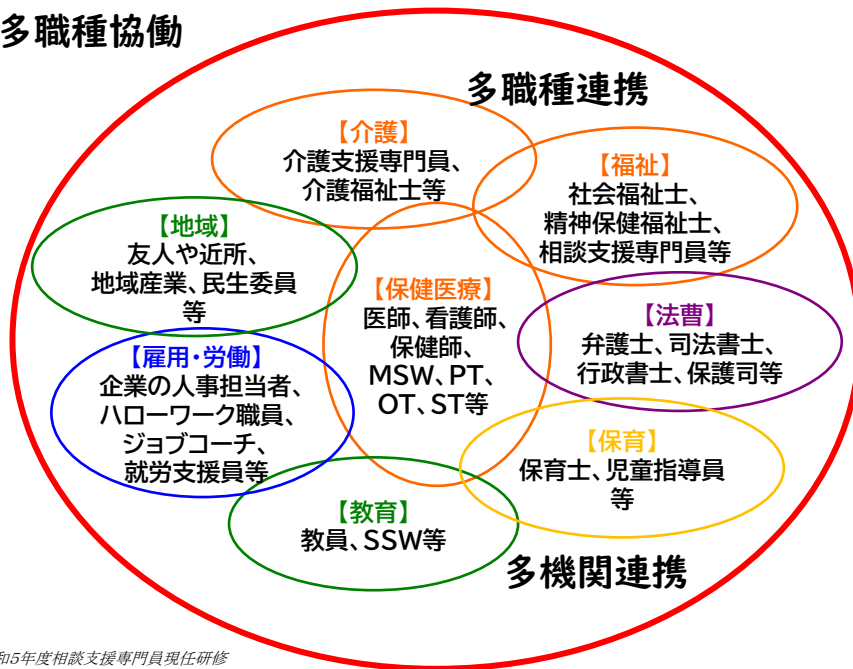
多職種協働

多職種連携

【介護】
介護支援専門員、
介護福祉士等

【福祉】
社会福祉士、
精神保健福祉士、
相談支援専門員等

【地域】
友人や近所、
地域産業、民生委員
等

【保健医療】
医師、看護師、
保健師、
MSW、PT、
OT、ST等

【法曹】
弁護士、司法書士、
行政書士、保護司等

【雇用・労働】
企業の人事担当者、
ハローワーク職員、
ジョブコーチ、
就労支援員等

【保育】
保育士、児童指導員
等

【教育】
教員、SSW等

多機関連携

和5年度相談支援専門員現任研修